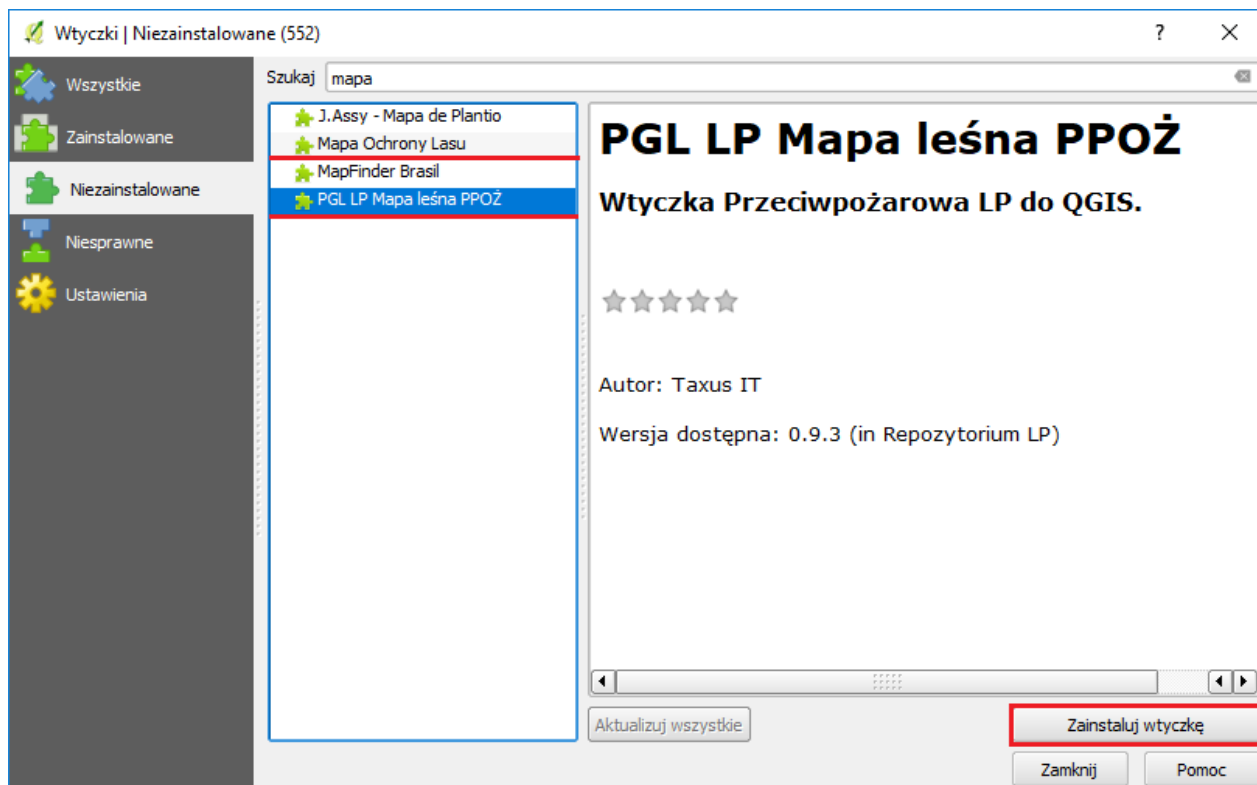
Wtyczki | Niezainstalowane (552)

?

Wszystkie
Zainstalowane
Niezainstalowane
Niesprawne
Ustawienia

Szukaj mapa

J.Assy - Mapa de Plantio
Mapa Ochrony Lasu
MapFinder Brasil
PGL LP Mapa leśna PPOŻ

PGL LP Mapa leśna PPOŻ

Wtyczka Przeciwpożarowa LP do QGIS.

Autor: Taxus IT

Wersja dostępna: 0.9.3 (in Repozytorium LP)

Aktualizuj wszystkie

Zainstaluj wtyczkę

Zamknij

Pomoc